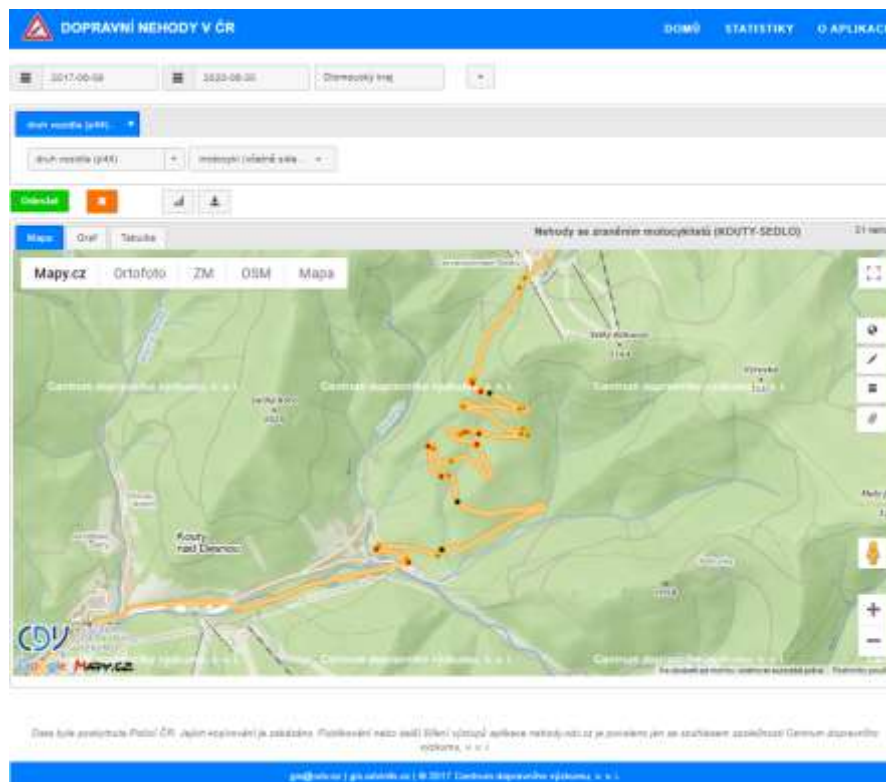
DOPRAVNÍ NEHODY V ČR

DOMŮ STATISTIKY O APLIKACI

2017-06-08 2020-08-30 Olomoucký kraj

druh vozidla (p44)

druh vozidla (p44) motocykl (včetně sidecaru)

Odeslat

Mapa Graf Tabulka

Nehody se zraněním motocyklistů (KOUTY-SEDLO)

Mapy.cz Ortofoto ZM OSM Mapa

Centrum dopravního výzkumu, v. v. i.

Kouty nad Desnou

Mapy.cz

Data byla poskytnuta Policií ČR. Jejich kopírování je zakázáno. Používání nebo další šíření výstupů aplikace nehody.cdv.cz je povoleno jen se souhlasem společnosti Centrum dopravního výzkumu, v. v. i.

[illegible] | © 2017 Centrum dopravního výzkumu, v. v. i.